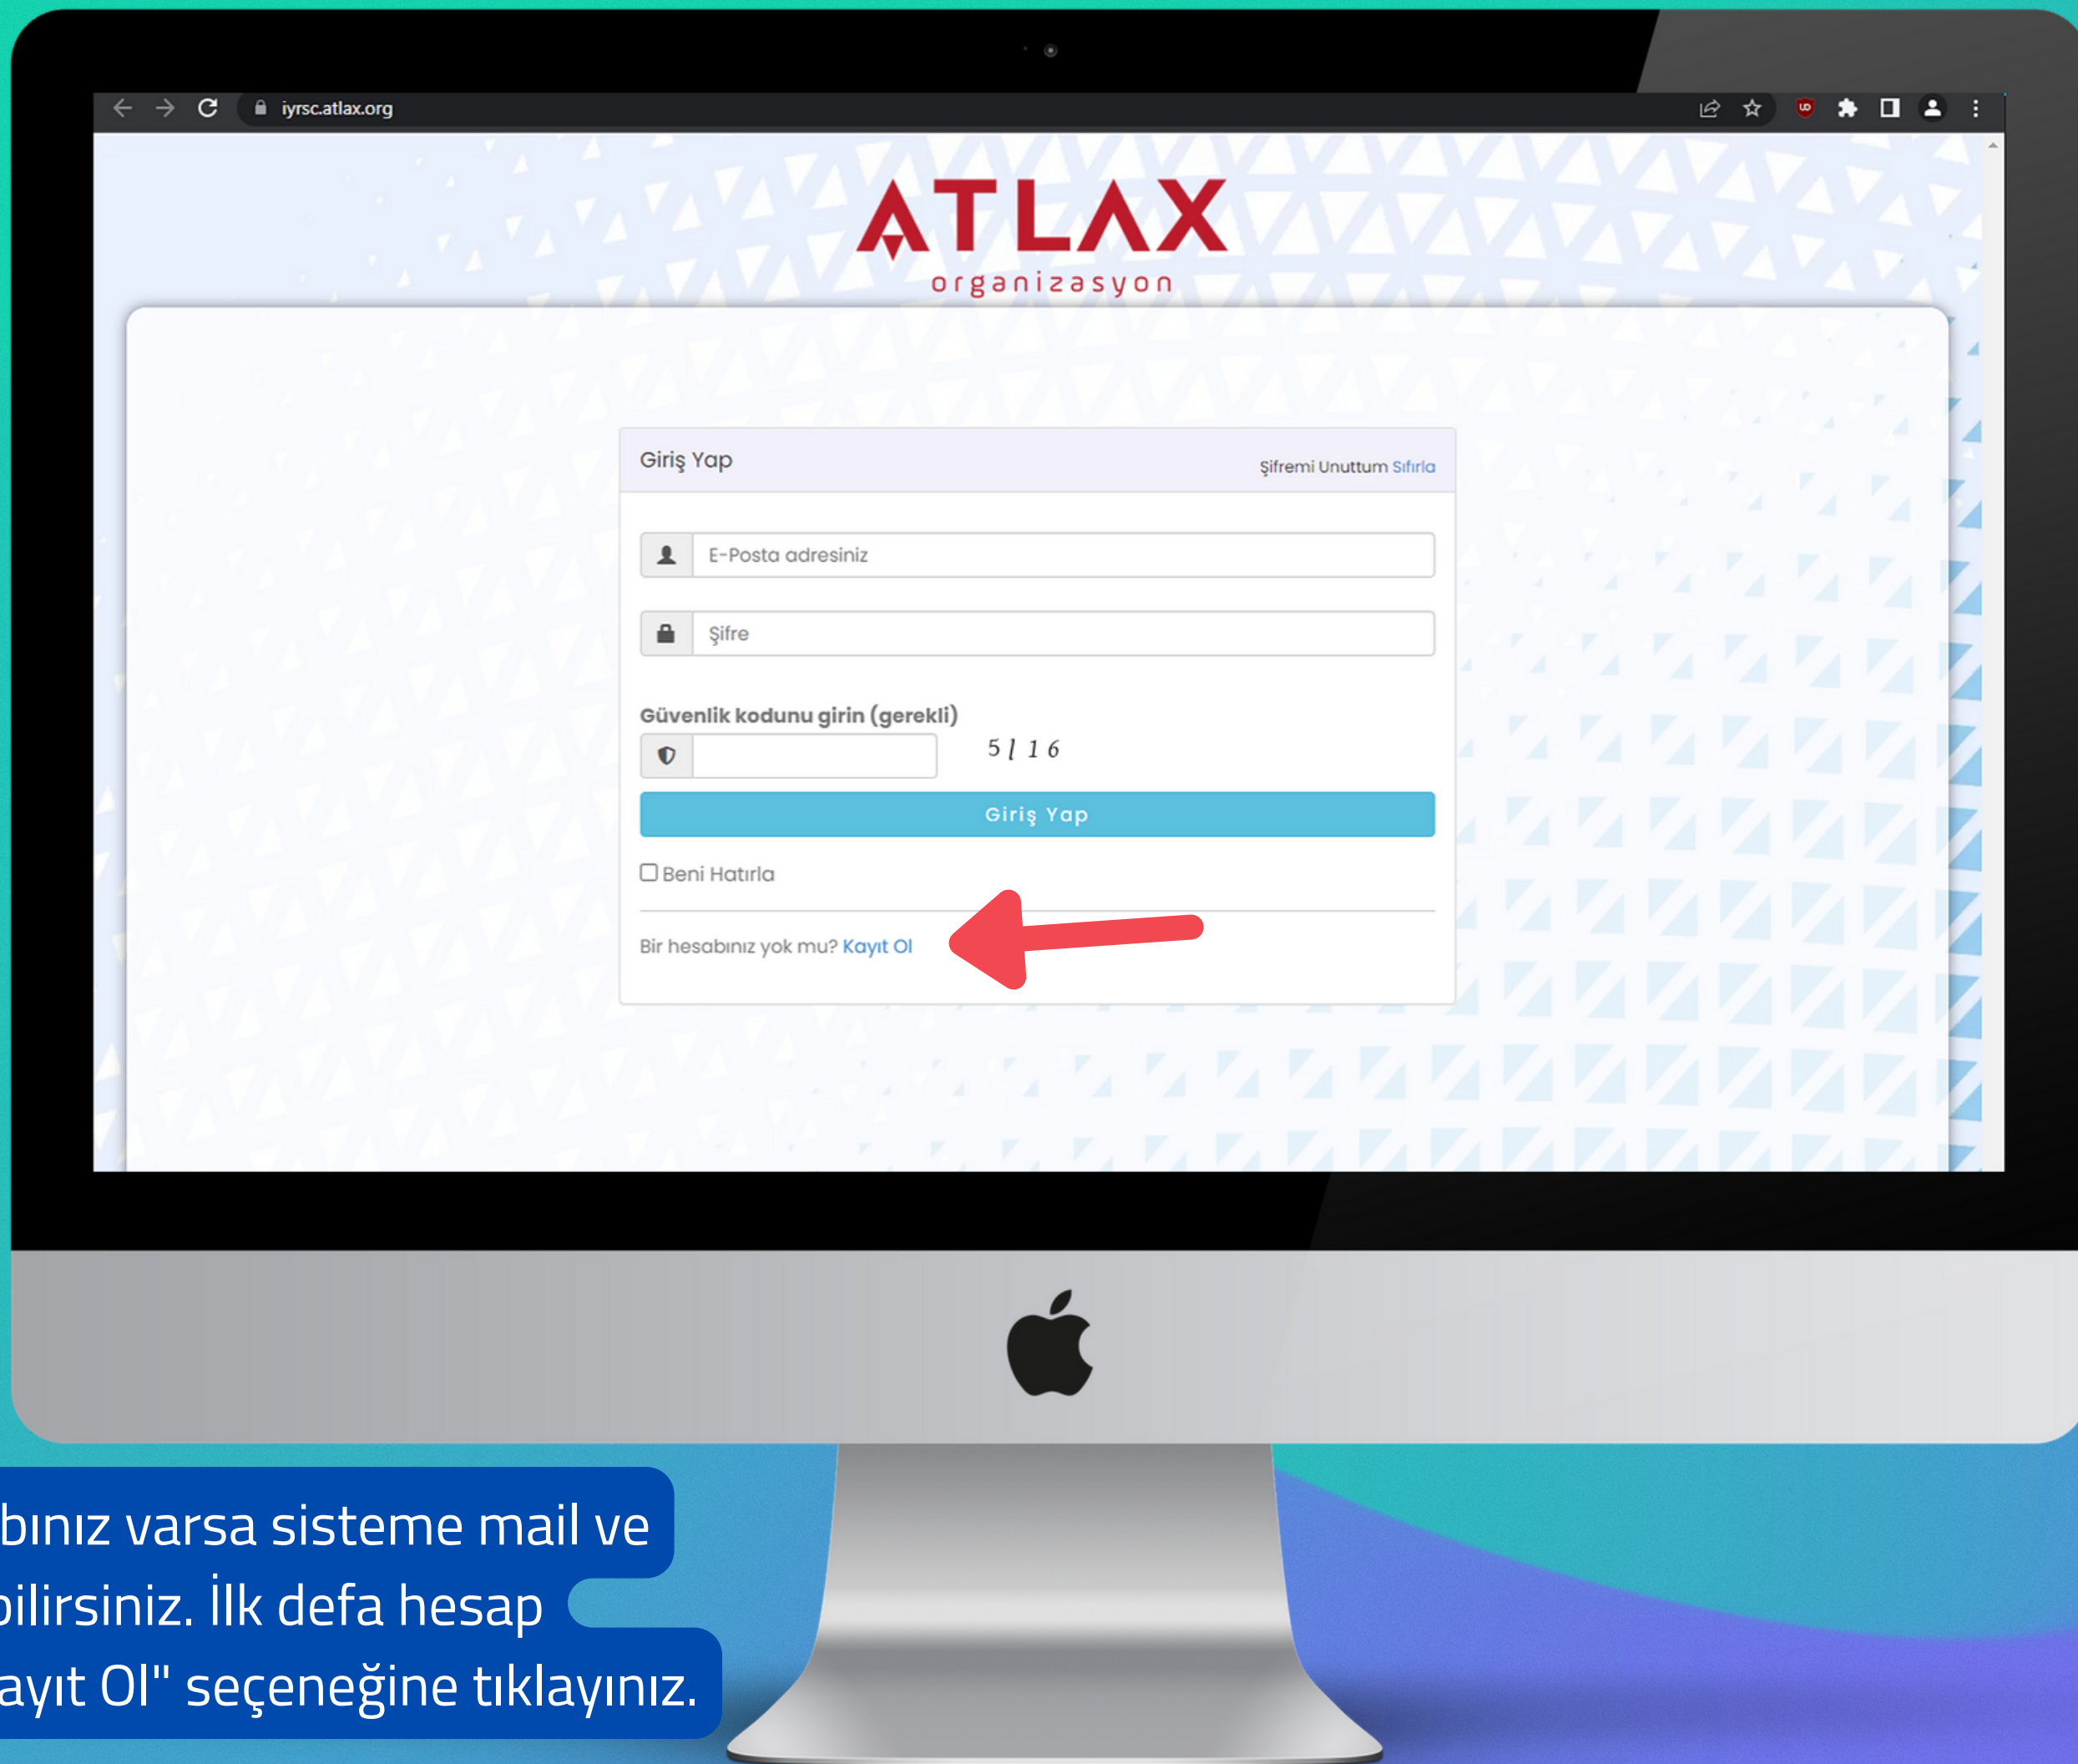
iyrsc.atlax.org

ATLAX
organizasyon

Giriş Yap

Şifremi Unuttum Sıfırla

E-Posta adresiniz

Şifre

Güvenlik kodunu girin (gerekli)

5 1 1 6

Giriş Yap

Beni Hatırla

Bir hesabınız yok mu? Kayıt Ol

bınız varsa sisteme mail ve
bilirsiniz. İlk defa hesap
ayıt Ol" seçeneğine tıklayınız.